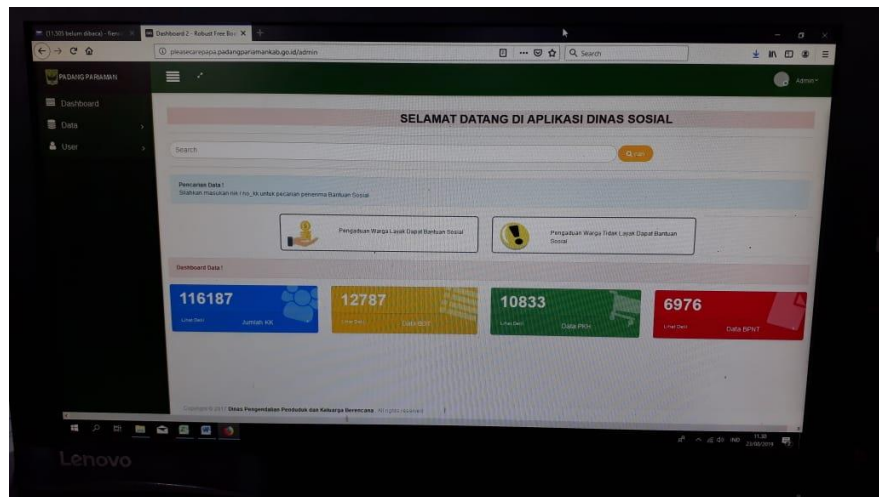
(11.505 belum dibaca) - Rem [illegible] | Dashboard 2 - Robust Free Bo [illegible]

pleasecarepapa.padangpariamankab.go.id/admin

Search

PADANG PARIAMAN

Admin

Dashboard

Data

User

SELAMAT DATANG DI APLIKASI DINAS SOSIAL

Search

Cari

Pencarian Data !
Silahkan masukan nik / no_kk untuk pencarian penerima Bantuan Sosial

Pengaduan Warga Layak Dapat Bantuan Sosial

Pengaduan Warga Tidak Layak Dapat Bantuan Sosial

Dashboard Data !

116187
Lihat Detil
Jumlah KK

12787
Lihat Detil
Data BDT

10833
Lihat Detil
Data PKH

6976
Lihat Detil
Data BPNT

Copyright © 2017 Dinas Pengendalian Penduduk dan Keluarga Berencana. All rights reserved.

IND 11:38 23/08/2018

Lenovo